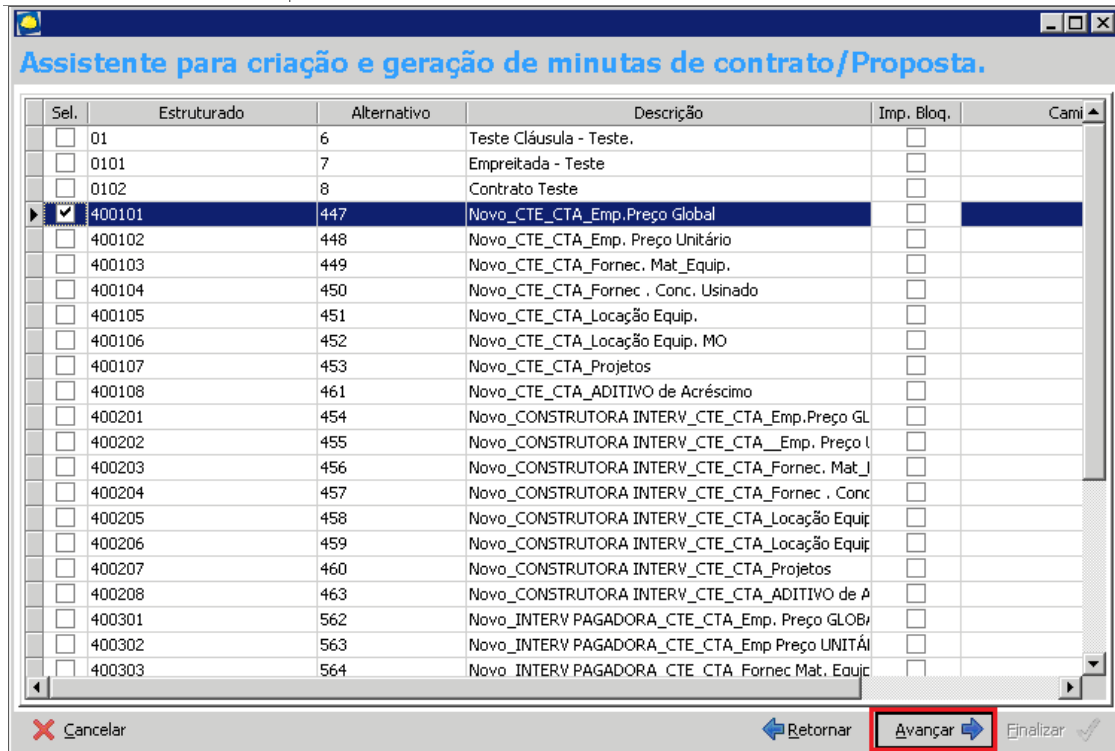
Assistente para criação e geração de minutas de contrato/Proposta.

| Sel. | Estruturado | Alternativo | Descrição | Imp. Bloq. | Cami |
|---|---|---|---|---|---|
| | 01 | 6 | Teste Cláusula - Teste. | | |
| | 0101 | 7 | Empreitada - Teste | | |
| | 0102 | 8 | Contrato Teste | | |
| ✔ | 400101 | 447 | Novo_CTE_CTA_Emp.Preço Global | | |
| | 400102 | 448 | Novo_CTE_CTA_Emp. Preço Unitário | | |
| | 400103 | 449 | Novo_CTE_CTA_Fornec. Mat_Equip. | | |
| | 400104 | 450 | Novo_CTE_CTA_Fornec . Conc. Usinado | | |
| | 400105 | 451 | Novo_CTE_CTA_Locação Equip. | | |
| | 400106 | 452 | Novo_CTE_CTA_Locação Equip. MO | | |
| | 400107 | 453 | Novo_CTE_CTA_Projetos | | |
| | 400108 | 461 | Novo_CTE_CTA_ADITIVO de Acréscimo | | |
| | 400201 | 454 | Novo_CONSTRUTORA INTERV_CTE_CTA_Emp.Preço GL | | |
| | 400202 | 455 | Novo_CONSTRUTORA INTERV_CTE_CTA__Emp. Preço | | |
| | 400203 | 456 | Novo_CONSTRUTORA INTERV_CTE_CTA_Fornec. Mat_ | | |
| | 400204 | 457 | Novo_CONSTRUTORA INTERV_CTE_CTA_Fornec . Conc | | |
| | 400205 | 458 | Novo_CONSTRUTORA INTERV_CTE_CTA_Locação Equip | | |
| | 400206 | 459 | Novo_CONSTRUTORA INTERV_CTE_CTA_Locação Equip | | |
| | 400207 | 460 | Novo_CONSTRUTORA INTERV_CTE_CTA_Projetos | | |
| | 400208 | 463 | Novo_CONSTRUTORA INTERV_CTE_CTA_ADITIVO de A | | |
| | 400301 | 562 | Novo_INTERV PAGADORA_CTE_CTA_Emp. Preço GLOB | | |
| | 400302 | 563 | Novo_INTERV PAGADORA_CTE_CTA_Emp Preço UNITÁ | | |
| | 400303 | 564 | Novo_INTERV PAGADORA_CTE_CTA_Fornec Mat. Equip | | |

Cancelar Retornar Avançar Finalizar